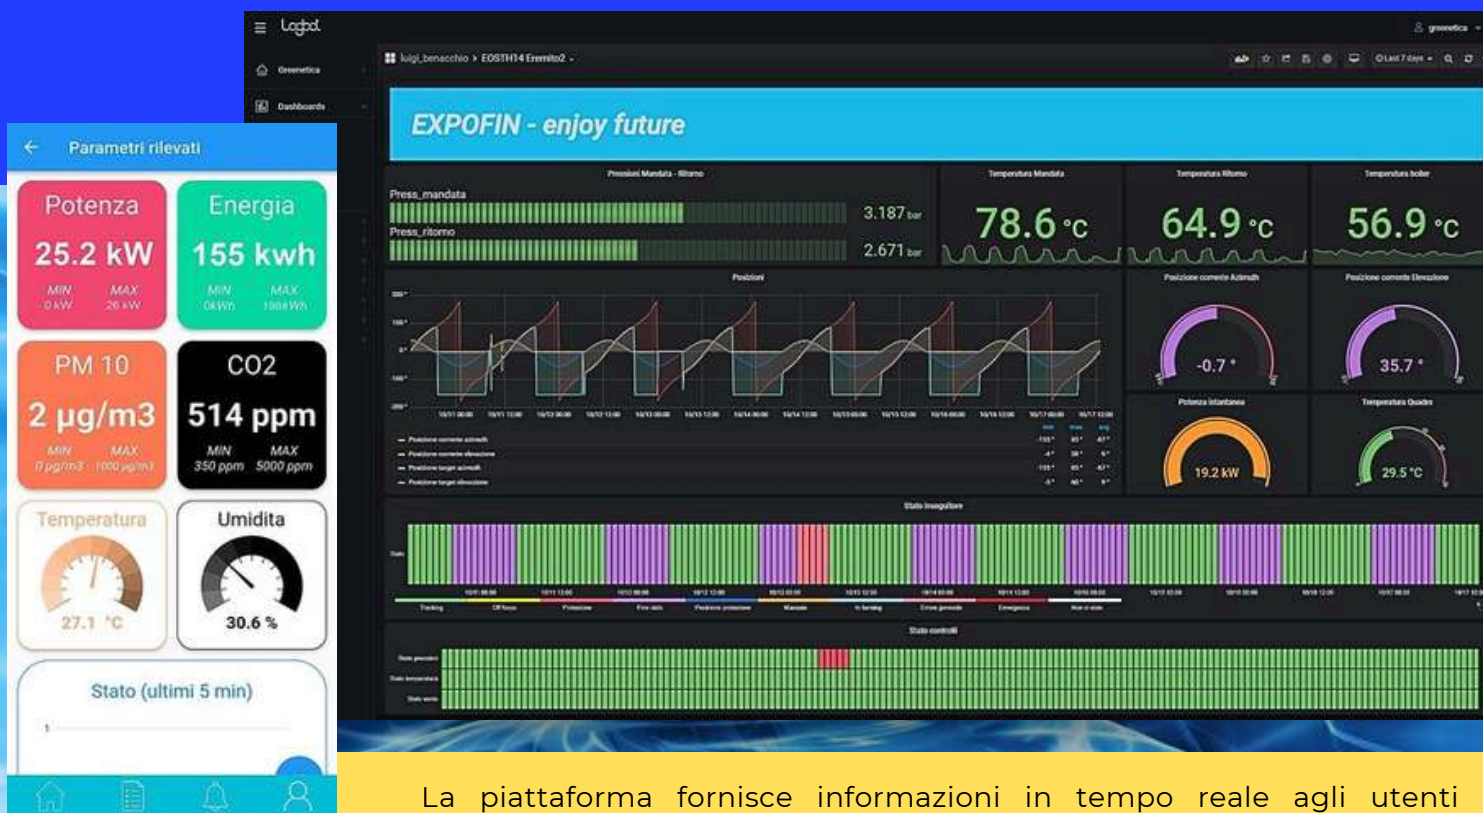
Logbot

greenetica

Greenetica

Dashboards

luigi_benacchio › EOSTH14 Eremito2

Last 7 days

EXPOFIN - enjoy future

Pressioni Mandata - Ritorno

Press_mandata

3.187 bar

Press_ritorno

2.671 bar

Temperatura Mandata

78.6 °C

Temperatura Ritorno

64.9 °C

Temperatura boiler

56.9 °C

Posizioni

Posizione corrente Azimuth

-0.7 °

Posizione corrente Elevazione

35.7 °

Potenza istantanea

19.2 kW

Temperatura Quadro

29.5 °C

Stato inseguitore

Stato controlli

← Parametri rilevati

Potenza

25.2 kW

MIN 0 kW MAX 26 kW

Energia

155 kwh

MIN 0kWh MAX 1000kWh

PM 10

2 µg/m3

MIN 0 µg/m3 MAX 1000 µg/m3

CO2

514 ppm

MIN 350 ppm MAX 5000 ppm

Temperatura

27.1 °C

Umidita

30.6 %

Stato (ultimi 5 min)

La piattaforma fornisce informazioni in tempo reale agli utenti